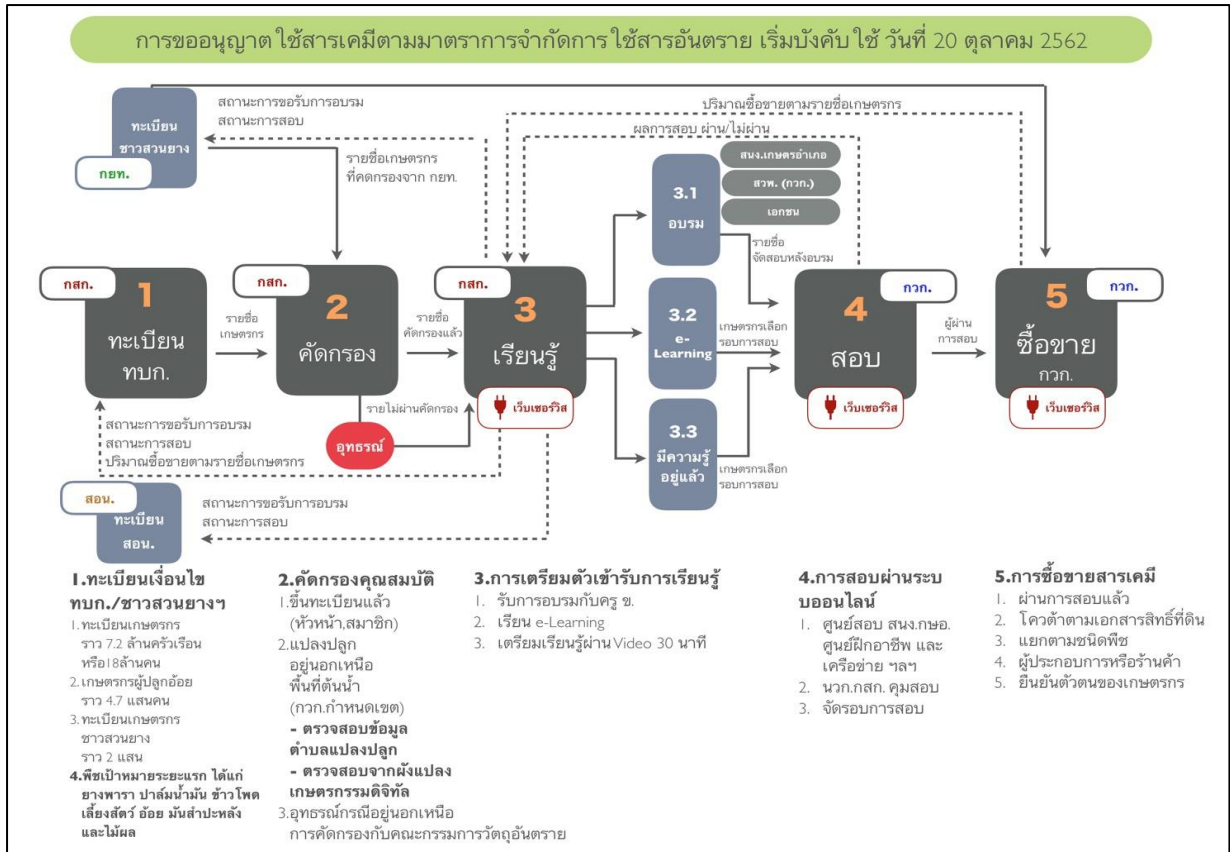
การขออนุญาตใช้สารเคมีตามมาตรการจำกัดการใช้สารอันตราย เริ่มบังคับใช้ วันที่ 20 ตุลาคม 2562

ทะเบียน ชาวสวนยาง

กยท.

สถานะการขอรับการอบรม
สถานะการสอบ

ปริมาณซื้อขายตามรายชื่อเกษตรกร

ผลการสอบ ผ่าน/ไม่ผ่าน

รายชื่อเกษตรกร ที่คัดกรองจาก กยท.

สนง.เกษตรอำเภอ

สวพ. (กวก.)

เอกชน

3.1 อบรม

รายชื่อ จัดสอบหลังอบรม

กสก. 1 ทะเบียน ทบก.

รายชื่อ เกษตรกร

กสก. 2 คัดกรอง

รายชื่อ คัดกรองแล้ว

กสก. 3 เรียนรู้

เว็บเซอร์วิส

3.2 e-Learning

เกษตรกรเลือก รอบการสอบ

กวก. 4 สอบ

เว็บเซอร์วิส

ผู้ผ่าน การสอบ

กวก. 5 ซื้อขาย กวก.

เว็บเซอร์วิส

รายไม่ผ่านคัดกรอง

อุทธรณ์

3.3 มีความรู้ อยู่แล้ว

เกษตรกรเลือก รอบการสอบ

สถานะการขอรับการอบรม
สถานะการสอบ
ปริมาณซื้อขายตามรายชื่อเกษตรกร

สอน. ทะเบียน สอน.

สถานะการขอรับการอบรม
สถานะการสอบ

1.ทะเบียนเงื่อนไข ทบก./ชาวสวนยางฯ
1.ทะเบียนเกษตรกร ราว 7.2 ล้านครัวเรือน หรือ18ล้านคน
2.เกษตรกรผู้ปลูกอ้อย ราว 4.7 แสนคน
3.ทะเบียนเกษตรกร ชาวสวนยาง ราว 2 แสน
4.พืชเป้าหมายระยะแรก ได้แก่ ยางพารา ปาล์มน้ำมัน ข้าวโพดเลี้ยงสัตว์ อ้อย มันสำปะหลัง และไม้ผล

2.คัดกรองคุณสมบัติ
1.ขึ้นทะเบียนแล้ว (หัวหน้า,สมาชิก)
2.แปลงปลูก อยู่นอกเหนือ พื้นที่ต้นน้ำ (กวก.กำหนดเขต)
- ตรวจสอบข้อมูล ตำบลแปลงปลูก
- ตรวจสอบจากผังแปลง เกษตรกรรมดิจิทัล
3.อุทธรณ์กรณีอยู่นอกเหนือ การคัดกรองกับคณะกรรมการวัตถุอันตราย

3.การเตรียมตัวเข้ารับการเรียนรู้
1. รับการอบรมกับครู ข.
2. เรียน e-Learning
3. เตรียมเรียนรู้ผ่าน Video 30 นาที

4.การสอบผ่านระบบออนไลน์
1. ศูนย์สอบ สนง.กษอ. ศูนย์ฝึกอาชีพ และ เครือข่าย ฯลฯ
2. นวก.กสก. คุมสอบ
3. จัดรอบการสอบ

5.การซื้อขายสารเคมี
1. ผ่านการสอบแล้ว
2. โควต้าตามเอกสารสิทธิ์ที่ดิน
3. แยกตามชนิดพืช
4. ผู้ประกอบการหรือร้านค้า
5. ยืนยันตัวตนของเกษตรกร